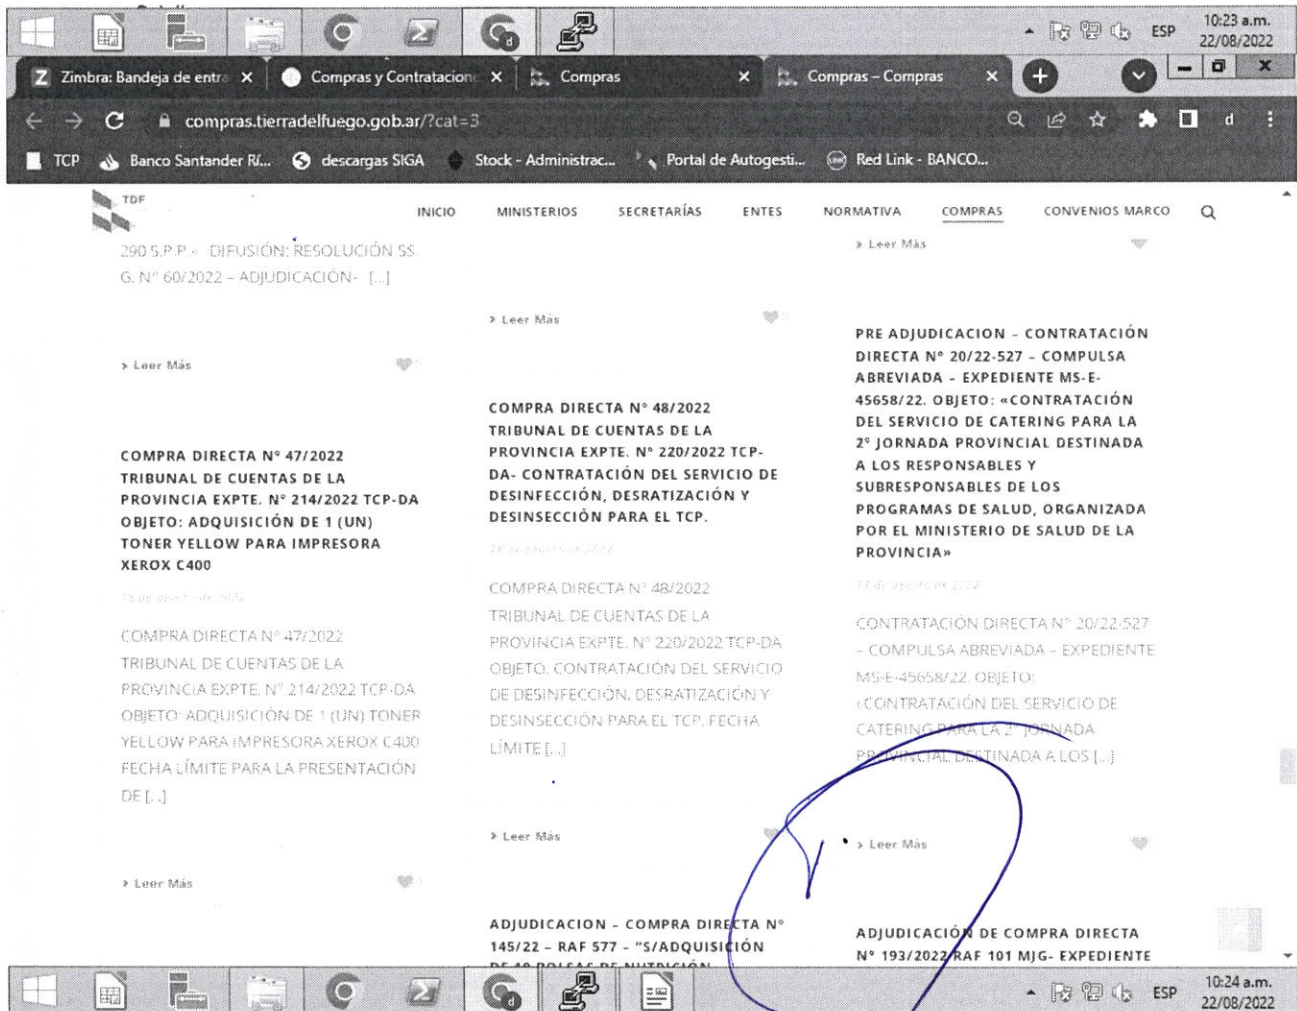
ESP 10:23 a.m. 22/08/2022

Z Zimbra: Bandeja de entra × Compras y Contratacion × Compras × Compras – Compras ×

compras.tierradelfuego.gob.ar/?cat=3

TCP Banco Santander R/... descargas SIGA Stock - Administrac... Portal de Autogesti... Red Link - BANCO...

TDF

INICIO MINISTERIOS SECRETARÍAS ENTES NORMATIVA COMPRAS CONVENIOS MARCO

290 S.P.P.» DIFUSIÓN: RESOLUCIÓN SS G. N° 60/2022 – ADJUDICACIÓN- [...]

› Leer Más

COMPRA DIRECTA N° 47/2022 TRIBUNAL DE CUENTAS DE LA PROVINCIA EXPTE. N° 214/2022 TCP-DA OBJETO: ADQUISICIÓN DE 1 (UN) TONER YELLOW PARA IMPRESORA XEROX C400

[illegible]

COMPRA DIRECTA N° 47/2022 TRIBUNAL DE CUENTAS DE LA PROVINCIA EXPTE. N° 214/2022 TCP-DA OBJETO: ADQUISICIÓN DE 1 (UN) TONER YELLOW PARA IMPRESORA XEROX C400 FECHA LÍMITE PARA LA PRESENTACIÓN DE [...]

› Leer Más

› Leer Más

COMPRA DIRECTA N° 48/2022 TRIBUNAL DE CUENTAS DE LA PROVINCIA EXPTE. N° 220/2022 TCP-DA- CONTRATACIÓN DEL SERVICIO DE DESINFECCIÓN, DESRATIZACIÓN Y DESINSECCIÓN PARA EL TCP.

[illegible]

COMPRA DIRECTA N° 48/2022 TRIBUNAL DE CUENTAS DE LA PROVINCIA EXPTE. N° 220/2022 TCP-DA OBJETO. CONTRATACIÓN DEL SERVICIO DE DESINFECCIÓN, DESRATIZACIÓN Y DESINSECCIÓN PARA EL TCP. FECHA LÍMITE [...]

› Leer Más

ADJUDICACION – COMPRA DIRECTA N° 145/22 – RAF 577 – "S/ADQUISICIÓN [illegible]

› Leer Más

PRE ADJUDICACION – CONTRATACIÓN DIRECTA N° 20/22-527 – COMPULSA ABREVIADA – EXPEDIENTE MS-E-45658/22. OBJETO: «CONTRATACIÓN DEL SERVICIO DE CATERING PARA LA 2° JORNADA PROVINCIAL DESTINADA A LOS RESPONSABLES Y SUBRESPONSABLES DE LOS PROGRAMAS DE SALUD, ORGANIZADA POR EL MINISTERIO DE SALUD DE LA PROVINCIA»

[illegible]

CONTRATACIÓN DIRECTA N° 20/22-527 – COMPULSA ABREVIADA – EXPEDIENTE MS-E-45658/22. OBJETO: «CONTRATACIÓN DEL SERVICIO DE CATERING PARA LA 2° JORNADA PROVINCIAL DESTINADA A LOS [...]

› Leer Más

ADJUDICACIÓN DE COMPRA DIRECTA N° 193/2022 RAF 101 MJG- EXPEDIENTE

ESP 10:24 a.m. 22/08/2022